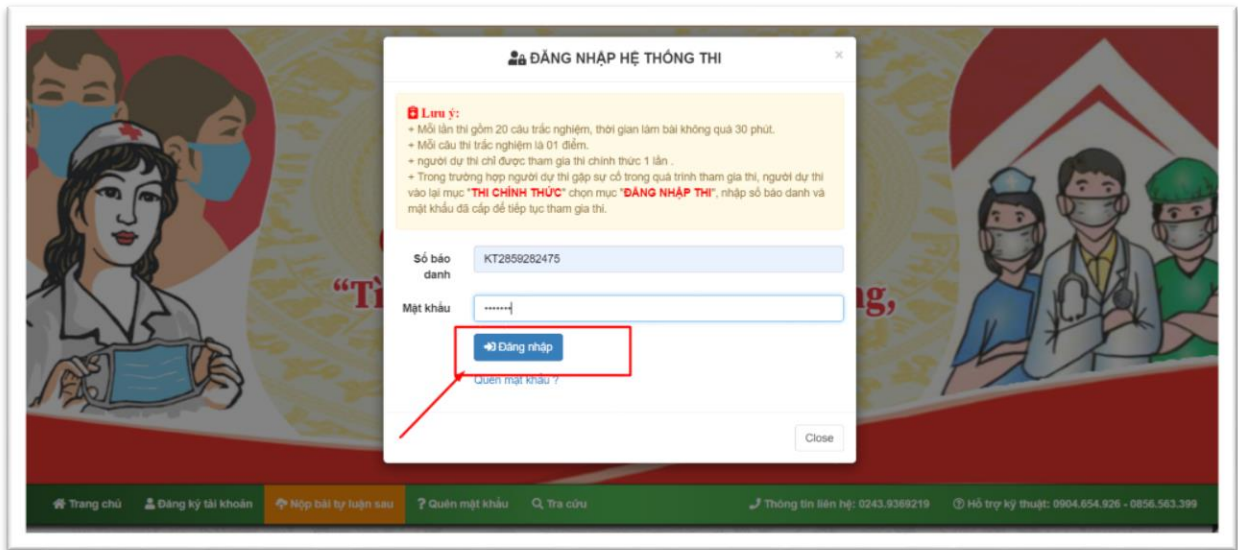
ĐĂNG NHẬP HỆ THỐNG THI

×

Lưu ý:
+ Mỗi lần thi gồm 20 câu trắc nghiệm, thời gian làm bài không quá 30 phút.
+ Mỗi câu thi trắc nghiệm là 01 điểm.
+ người dự thi chỉ được tham gia thi chính thức 1 lần .
+ Trong trường hợp người dự thi gặp sự cố trong quá trình tham gia thi, người dự thi vào lại mục "THI CHÍNH THỨC" chọn mục "ĐĂNG NHẬP THI", nhập số báo danh và mật khẩu đã cấp để tiếp tục tham gia thi.

Số báo danh KT2859282475

Mật khẩu •••••••

Đăng nhập

Quên mật khẩu ?

Close

"Tì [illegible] ng,

Trang chủ | Đăng ký tài khoản | Nộp bài tự luận sau | Quên mật khẩu | Tra cứu | Thông tin liên hệ: 0243.9369219 | Hỗ trợ kỹ thuật: 0904.654.926 - 0856.563.399